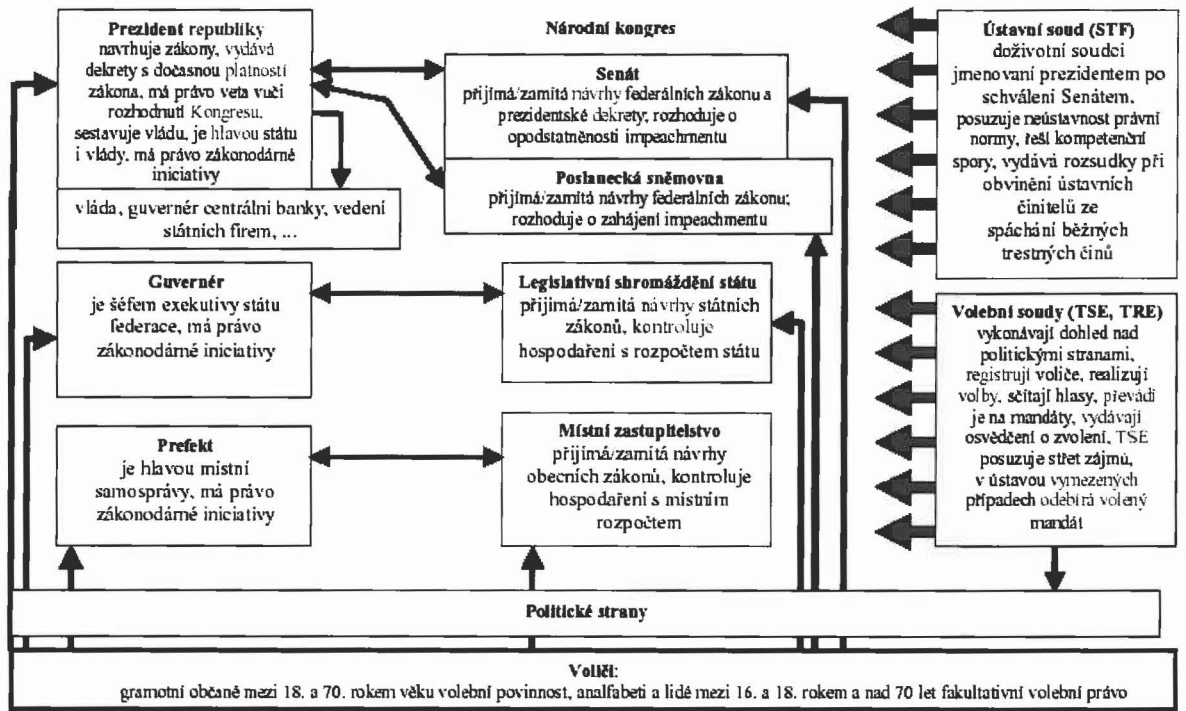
**Prezident republiky** navrhuje zákony, vydává dekrety s dočasnou platností zákona, má právo veta vůči rozhodnutí Kongresu, sestavuje vládu, je hlavou státu i vlády, má právo zákonodárné iniciativy

vláda, guvernér centrální banky, vedení státních firem, ...

**Národní kongres**

**Senát**
přijímá/zamítá návrhy federálních zákonu a prezidentské dekrety, rozhoduje o opodstatněnosti impeachmentu

**Poslanecká sněmovna**
přijímá/zamítá návrhy federálních zákonu; rozhoduje o zahájení impeachmentu

**Ústavní soud (STF)**
doživotní soudci jmenovaní prezidentem po schválení Senátem, posuzuje neústavnost právní normy, řeší kompetenční spory, vydává rozsudky při obvinění ústavních činitelů ze spáchání běžných trestných činů

**Guvernér**
je šéfem exekutivy státu federace, má právo zákonodárné iniciativy

**Legislativní shromáždění státu**
přijímá/zamítá návrhy státních zákonů, kontroluje hospodaření s rozpočtem státu

**Volební soudy (TSE, TRE)**
vykonávají dohled nad politickými stranami, registrují voliče, realizují volby, sčítají hlasy, převádí je na mandáty, vydávají osvědčení o zvolení, TSE posuzuje střet zájmů, v ústavou vymezených případech odebírá volený mandát

**Prefekt**
je hlavou místní samosprávy, má právo zákonodárné iniciativy

**Místní zastupitelstvo**
přijímá/zamítá návrhy obecních zákonů, kontroluje hospodaření s místním rozpočtem

**Politické strany**

**Voliči:**
gramotní občané mezi 18. a 70. rokem věku volební povinnost, analfabeti a lidé mezi 16. a 18. rokem a nad 70 let fakultativní volební právo